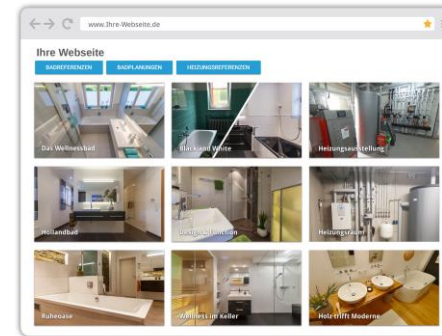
www.Ihre-Webseite.de

Ihre Webseite

BADREFERENZEN
BADPLANUNGEN
HEIZUNGSREFERENZEN

Das Wellnessbad
Black and White
Heizungsausstellung
Hollandbad
Design & Funktion
Heizungsraum
Ruheoase
Wellness im Keller
Holz trifft Moderne